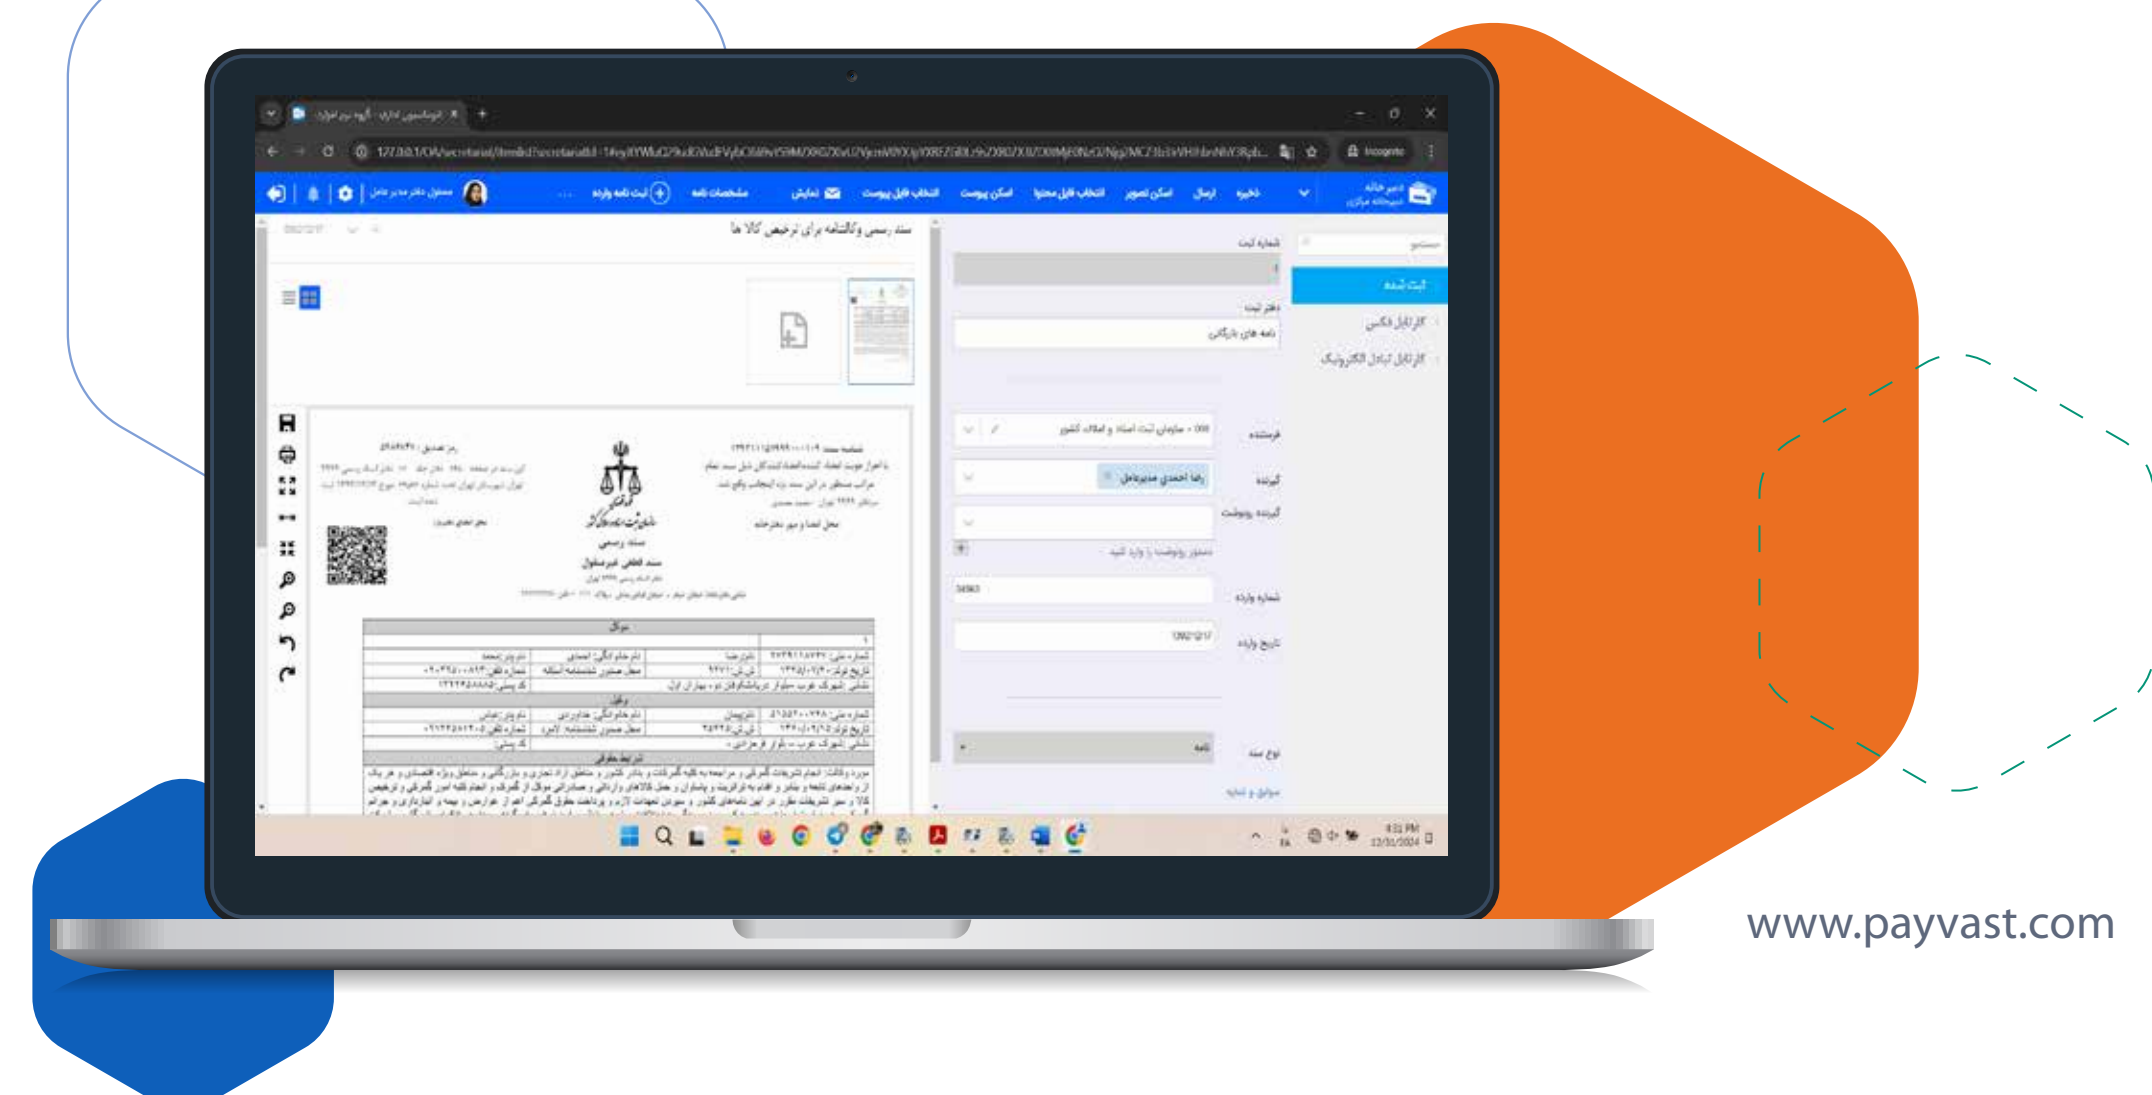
اتوماسیون اداری - گروه پیوست
Incognito
ذخیره
ارسال
اسکن تصویر
انتخاب فایل محتوا
اسکن پیوست
انتخاب فایل پیوست
نمایش
مشخصات نامه
ثبت نامه وارده
سند رسمی وکالتنامه برای ترخیص کالا ها
جستجو
ثبت شده
از فایل فکس
از فایل تبادل الکترونیک
شماره ثبت
دفتر ثبت
نامه های بازرگانی
فرستنده
سازمان ثبت اسناد و املاک کشور
گیرنده
رضا احمدی مدیرعامل
گیرنده رونوشت
دستور رونوشت را وارد کنید
شماره وارده
تاریخ وارده
نوع سند
نامه
سند رسمی
سند قطعی غیرمنقول
موکل
وکیل
شرایط وکالت
www.payvast.com